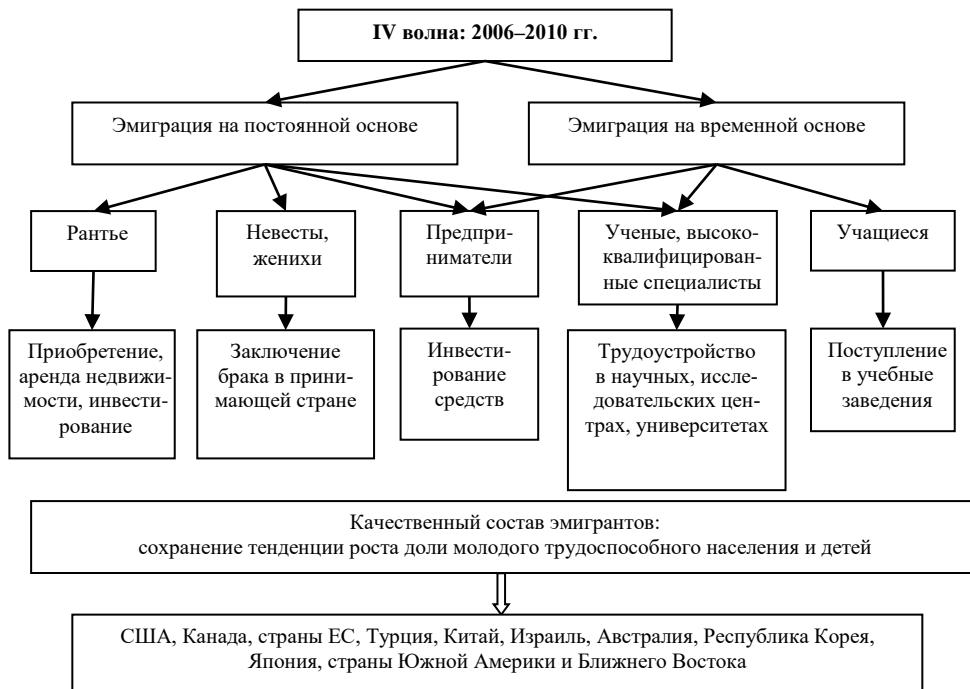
IV волна: 2006–2010 гг.

Эмиграция на постоянной основе

Эмиграция на временной основе

Рантье

Невесты, женихи

Предприниматели

Ученые, высококвалифицированные специалисты

Учащиеся

Приобретение, аренда недвижимости, инвестирование

Заключение брака в принимающей стране

Инвестирование средств

Трудоустройство в научных, исследовательских центрах, университетах

Поступление в учебные заведения

Качественный состав эмигрантов:
сохранение тенденции роста доли молодого трудоспособного населения и детей

США, Канада, страны ЕС, Турция, Китай, Израиль, Австралия, Республика Корея, Япония, страны Южной Америки и Ближнего Востока